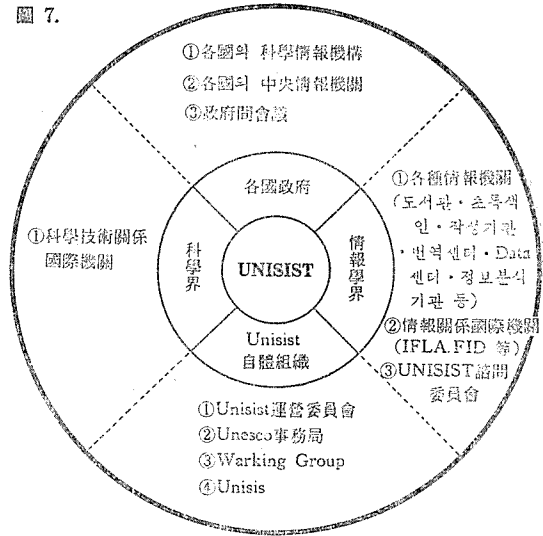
圖 7.

①各國의 科學情報機構
②各國의 中央情報機關
③政府間會議

①科學技術關係國際機關

各國政府

科學界

UNISIST

情報學界

Unisist 自體組織

①各種情報機關 (도서관 · 초록색인 · 작성기관 · 번역센터 · Data 센터 · 정보분석 기관 등)
②情報關係國際機關 (IFLA.FID 等)
③UNISIST諮問委員會

①Unisist運營委員會
②Unesco事務局
③Warking Group
④Unisis